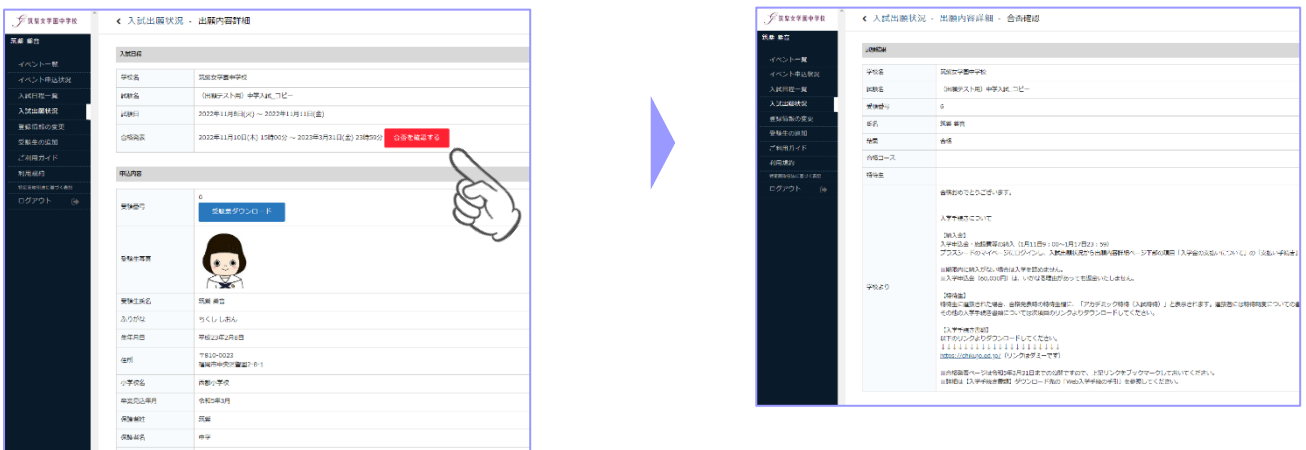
筑紫女学園中学校

筑紫 都子

イベント一覧
イベント申込状況
入試日程一覧
入試出願状況
登録情報の変更
受験生の追加
ご利用ガイド
利用規約
特定商取引法に基づく表記
ログアウト

‹ 入試出願状況 - 出願内容詳細

入試日程

| 学校名 | 筑紫女学園中学校 |
|---|---|
| 試験名 | （出願テスト用）中学入試_コピー |
| 試験日 | 2022年11月8日(火) ～ 2022年11月11日(金) |
| 合格発表 | 2022年11月10日(木) 15時00分 ～ 2023年3月31日(金) 23時59分 合否を確認する |

申込内容

| 受験番号 | 6 受験票ダウンロード |
|---|---|
| 受験生写真 | |
| 受験生氏名 | 筑紫 都子 |
| ふりがな | ちくし しあん |
| 生年月日 | 平成23年2月8日 |
| 住所 | 〒810-0023 福岡市中央区警固2-8-1 |
| 小学校名 | 筑紫小学校 |
| 卒業見込年月 | 令和5年3月 |
| 保護者姓 | 筑紫 |
| 保護者名 | 伸子 |

筑紫女学園中学校

筑紫 都子

イベント一覧
イベント申込状況
入試日程一覧
入試出願状況
登録情報の変更
受験生の追加
ご利用ガイド
利用規約
特定商取引法に基づく表記
ログアウト

‹ 入試出願状況 - 出願内容詳細 - 合否確認

試験結果

| 学校名 | 筑紫女学園中学校 |
|---|---|
| 試験名 | （出願テスト用）中学入試_コピー |
| 受験番号 | 6 |
| 氏名 | 筑紫 都子 |
| 結果 | 合格 |
| 合格コース | |
| 特待生 | |
| 学校より | 合格おめでとうございます。 入学手続きについて 【納入金】 入学申込金・施設費等の納入（1月11日9：00～1月17日23：59） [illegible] ※期間内に納入がない場合は入学を認めません。 ※入学申込金（60,000円）は、いかなる理由があってもお返しいたしません。 【特待生】 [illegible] 【入学手続き書類】 以下のリンクよりダウンロードしてください。 ↓↓↓↓↓↓↓↓↓↓↓↓↓↓↓↓↓↓ https://chikujo.ed.jp/（リンクはダミーです） ※合格発表ページは令和5年3月31日までの公開ですので、上記リンクをブックマークして頂いてください。 ※詳細は【入学手続き書類】ダウンロード先の「Web入学手続の手引」を参照してください。 |